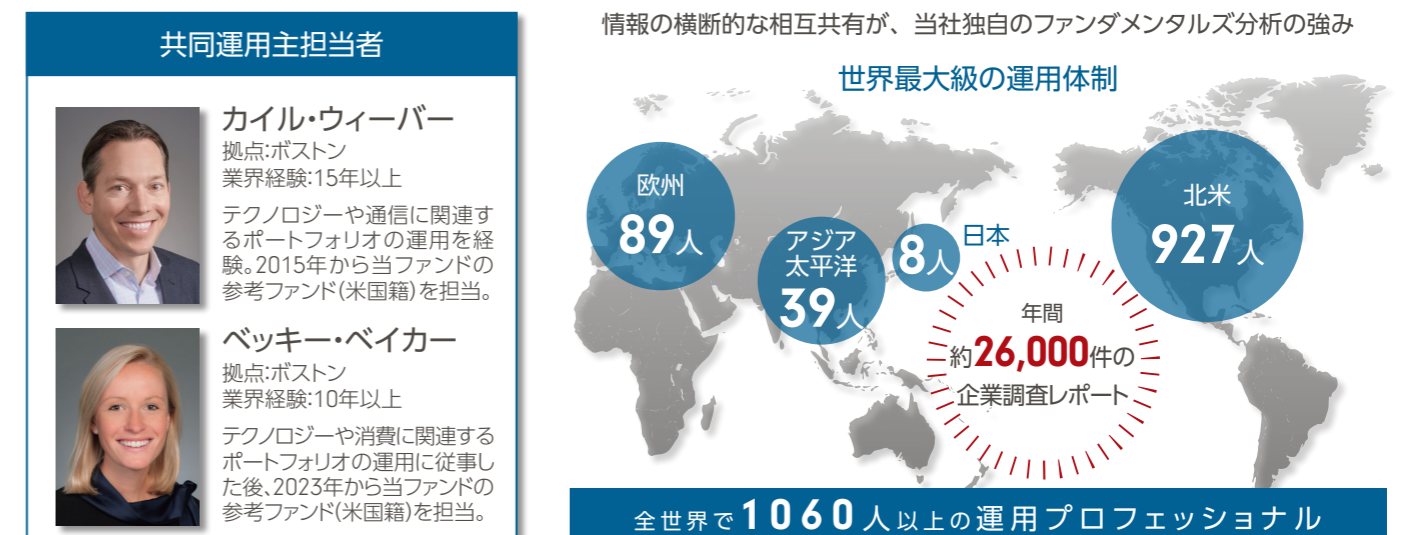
共同運用主担当者

カイル・ウィーバー
拠点:ボストン
業界経験:15年以上
テクノロジーや通信に関連するポートフォリオの運用を経験。2015年から当ファンドの参考ファンド(米国籍)を担当。

ベッキー・ベイカー
拠点:ボストン
業界経験:10年以上
テクノロジーや消費に関連するポートフォリオの運用に従事した後、2023年から当ファンドの参考ファンド(米国籍)を担当。

情報の横断的な相互共有が、当社独自のファンダメンタルズ分析の強み

世界最大級の運用体制

欧州 89人

アジア太平洋 39人

8人 日本

北米 927人

年間 約26,000件の 企業調査レポート

全世界で1060人以上の運用プロフェッショナル